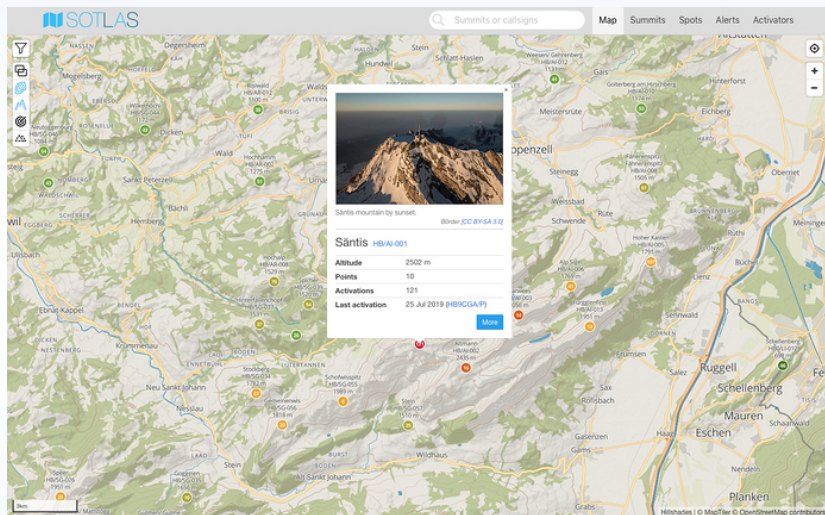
SOTLAS

Summits or callsigns

Map Summits Spots Alerts Activators

Säntis mountain by sunset.

Bürder [CC BY-SA 3.0]

Säntis HB/AI-001

| | |
|---|---|
| Altitude | 2502 m |
| Points | 10 |
| Activations | 121 |
| Last activation | 25 Jul 2019 (HB9CGA/P) |

More

Degersheim
Mogelsberg
Dicken
Wald
Sankt Peterzell
Hemberg
Bächli
Waldstatt
Appenzell
Gais
Meistersrüte
Eichberg
Oberriet
Steinegg
Weissbad
Schwende
Brülisau
Wil
Ulisbach
Ebnat-Kappel
Krummenau
Neu Sankt Johann
Nesslau
Stein
Wildhaus
Alt Sankt Johann
Ruggell
Schellenberg
Mauren
Eschen
Gams
Sax
Frümsen
Sennwald
Lienz
Büchel
Planken
Grabs
Altstätten
Hinterforst

3km

Hillshades | © MapTiler © OpenStreetMap contributors